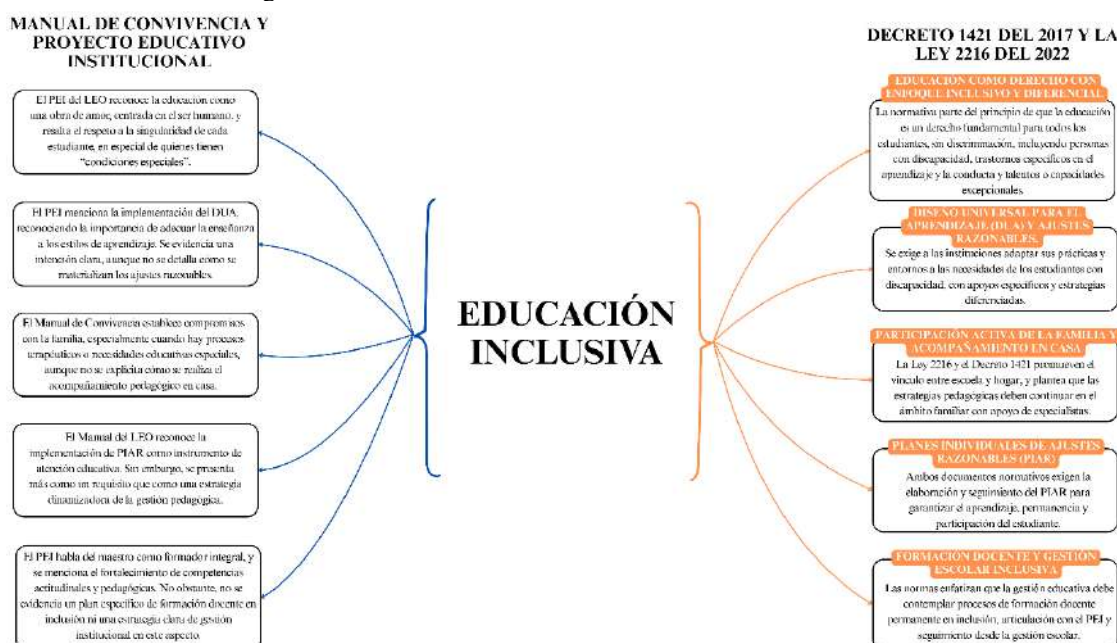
MANUAL DE CONVIVENCIA Y PROYECTO EDUCATIVO INSTITUCIONAL

El PEI del LEO reconoce la educación como una obra de amor, centrada en el ser humano, y resalta el respeto a la singularidad de cada estudiante, en especial de quienes tienen "condiciones especiales".

El PEI menciona la implementación del DUA, reconociendo la importancia de adecuar la enseñanza a los estilos de aprendizaje. Se evidencia una intención clara, aunque no se detalla cómo se materializan los ajustes razonables.

El Manual de Convivencia establece compromisos con la familia, especialmente cuando hay procesos terapéuticos o necesidades educativas especiales, aunque no se explicita cómo se realiza el acompañamiento pedagógico en casa.

El Manual del LEO reconoce la implementación de PIAR como instrumento de atención educativa. Sin embargo, se presenta más como un requisito que como una estrategia dinamizadora de la gestión pedagógica.

El PEI habla del maestro como formador integral, y se menciona el fortalecimiento de competencias actitudinales y pedagógicas. No obstante, no se evidencia un plan específico de formación docente en inclusión ni una estrategia clara de gestión institucional en este aspecto.

EDUCACIÓN INCLUSIVA

DECRETO 1421 DEL 2017 Y LA LEY 2216 DEL 2022

EDUCACIÓN COMO DERECHO CON ENFOQUE INCLUSIVO Y DIFERENCIAL

La normativa parte del principio de que la educación es un derecho fundamental para todos los estudiantes, sin discriminación, incluyendo personas con discapacidad, trastornos específicos en el aprendizaje y la conducta y talentos o capacidades excepcionales.

DISEÑO UNIVERSAL PARA EL APRENDIZAJE (DUA) Y AJUSTES RAZONABLES

Se exige a las instituciones adaptar sus prácticas y entornos a las necesidades de los estudiantes con discapacidad, con apoyos específicos y estrategias diferenciadas.

PARTICIPACIÓN ACTIVA DE LA FAMILIA Y ACOMPAÑAMIENTO EN CASA

La Ley 2216 y el Decreto 1421 promueven el vínculo entre escuela y hogar, y plantea que las estrategias pedagógicas deben continuar en el ámbito familiar con apoyo de especialistas.

PLANES INDIVIDUALES DE AJUSTES RAZONABLES (PIAR)

Ambos documentos normativos exigen la elaboración y seguimiento del PIAR para garantizar el aprendizaje, permanencia y participación del estudiante.

FORMACIÓN DOCENTE Y GESTIÓN ESCOLAR INCLUSIVA

Las normas enfatizan que la gestión educativa debe contemplar procesos de formación docente permanente en inclusión, articulación con el PEI y seguimiento desde la gestión escolar.